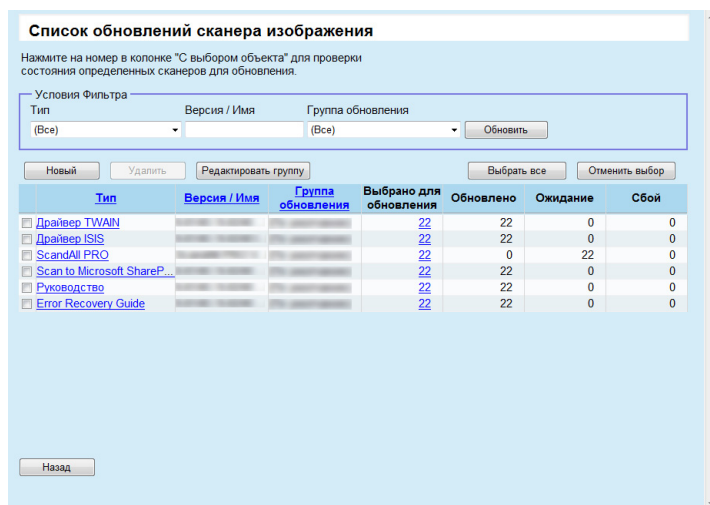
Список обновлений сканера изображения

Нажмите на номер в колонке "С выбором объекта" для проверки состояния определенных сканеров для обновления.

Условия Фильтра

Тип (Все)

Версия / Имя

Группа обновления (Все)

Обновить

Новый Удалить Редактировать группу Выбрать все Отменить выбор

| | Тип | Версия / Имя | Группа обновления | Выбрано для обновления | Обновлено | Ожидание | Сбой |
|---|---|---|---|---|---|---|---|
| | Драйвер TWAIN | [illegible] | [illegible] | 22 | 22 | 0 | 0 |
| | Драйвер ISIS | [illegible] | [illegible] | 22 | 22 | 0 | 0 |
| | ScandAll PRO | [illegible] | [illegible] | 22 | 0 | 22 | 0 |
| | Scan to Microsoft ShareP... | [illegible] | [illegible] | 22 | 22 | 0 | 0 |
| | Руководство | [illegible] | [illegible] | 22 | 22 | 0 | 0 |
| | Error Recovery Guide | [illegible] | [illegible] | 22 | 22 | 0 | 0 |

Назад